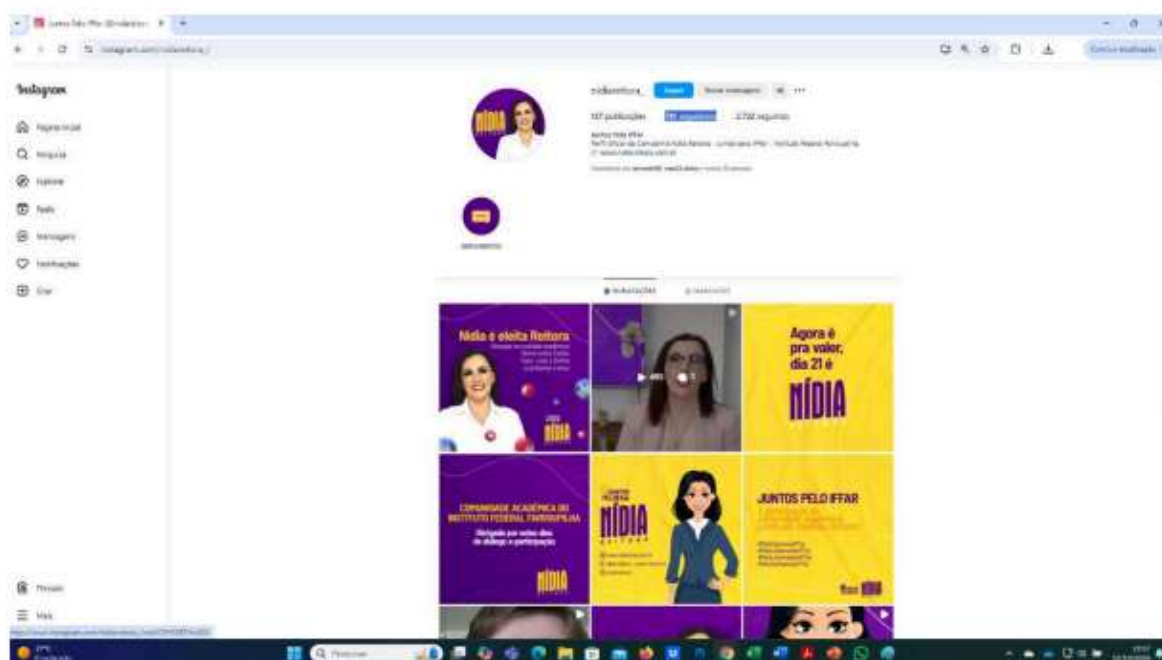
Instagram

Página inicial
Pesquisa
Explorar
Reels
Mensagens
Notificações
Criar

Threads
Mais

nidiareitora_
Seguir
Enviar mensagem
107 publicações
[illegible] seguidores
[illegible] seguindo

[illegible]

NÍDIA

PUBLICAÇÕES
MARCADOS

Nídia é eleita Reitora
NÍDIA

Agora é pra valer, dia 21 é
NÍDIA

COMUNIDADE ACADÊMICA DO INSTITUTO FEDERAL FARROUPILHA
NÍDIA

NÍDIA

JUNTOS PELO IFFAR
NÍDIA

Pesquisar